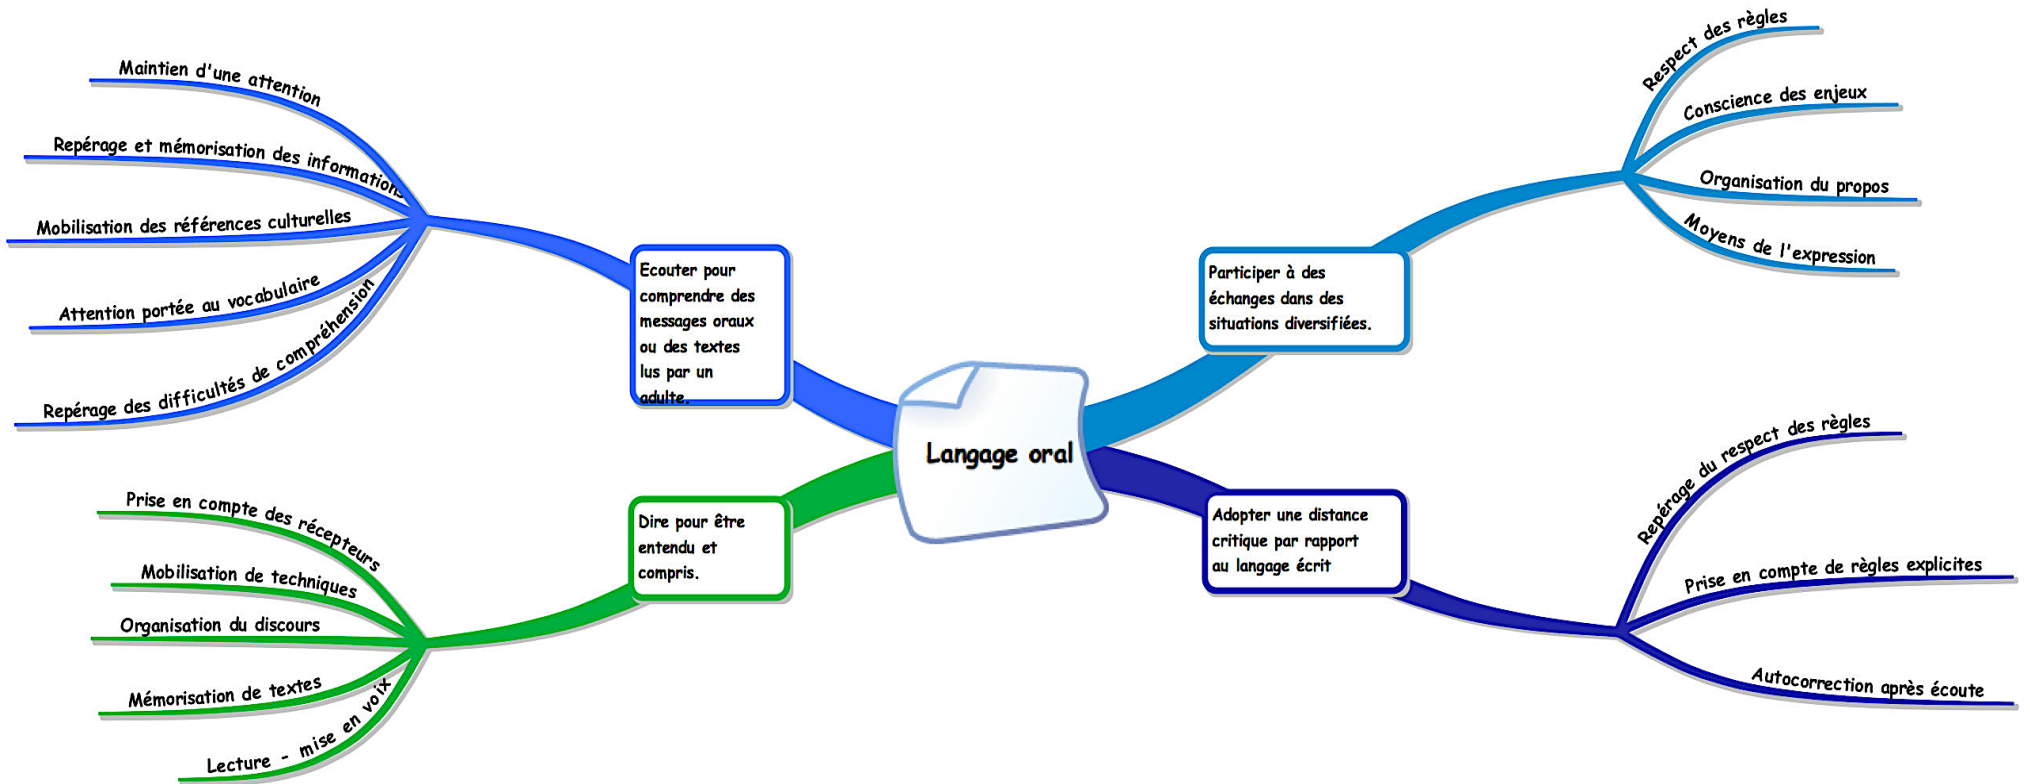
Langage oral

Ecouter pour comprendre des messages oraux ou des textes lus par un adulte.

Maintien d'une attention

Repérage et mémorisation des informations

Mobilisation des références culturelles

Attention portée au vocabulaire

Repérage des difficultés de compréhension

Dire pour être entendu et compris.

Prise en compte des récepteurs

Mobilisation de techniques

Organisation du discours

Mémorisation de textes

Lecture - mise en voix

Participer à des échanges dans des situations diversifiées.

Respect des règles

Conscience des enjeux

Organisation du propos

Moyens de l'expression

Adopter une distance critique par rapport au langage écrit

Repérage du respect des règles

Prise en compte de règles explicites

Autocorrection après écoute